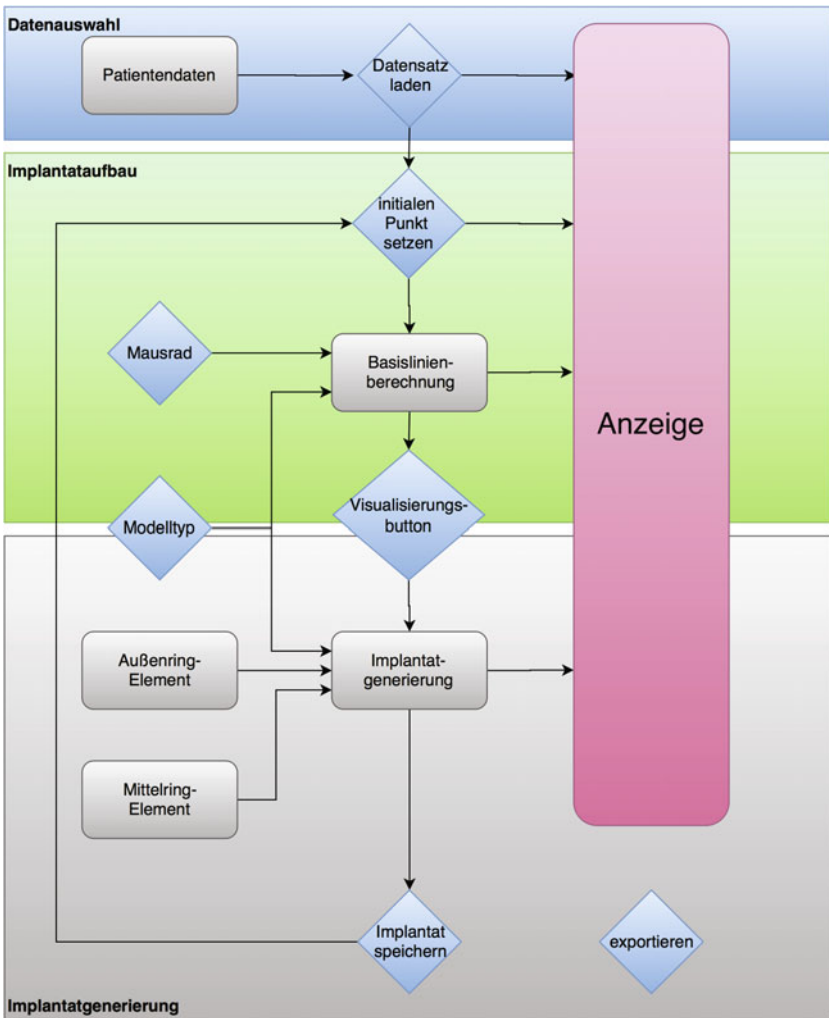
Datenauswahl

Patientendaten

Datensatz laden

Anzeige

Implantataufbau

initialen Punkt setzen

Mausrad

Basislinienberechnung

Modelltyp

Visualisierungsbutton

Außenring-Element

Implantatgenerierung

Mittelring-Element

Implantat speichern

exportieren

Implantatgenerierung